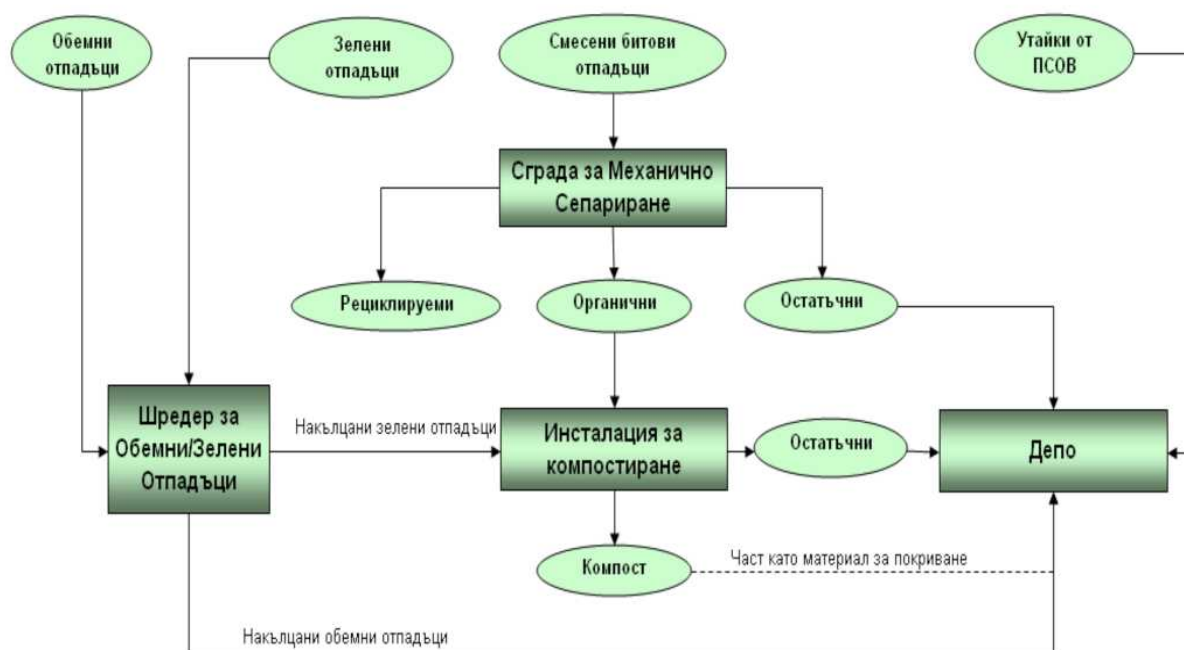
Обемни отпадъци

Зелени отпадъци

Смесени битови отпадъци

Утайки от ПСОВ

Сграда за Механично Сепариране

Рециклируеми

Органични

Остатъчни

Шредер за Обемни/Зелени Отпадъци

Накълцани зелени отпадъци

Инсталация за компостиране

Остатъчни

Депо

Компост

Част като материал за покриване

Накълцани обемни отпадъци